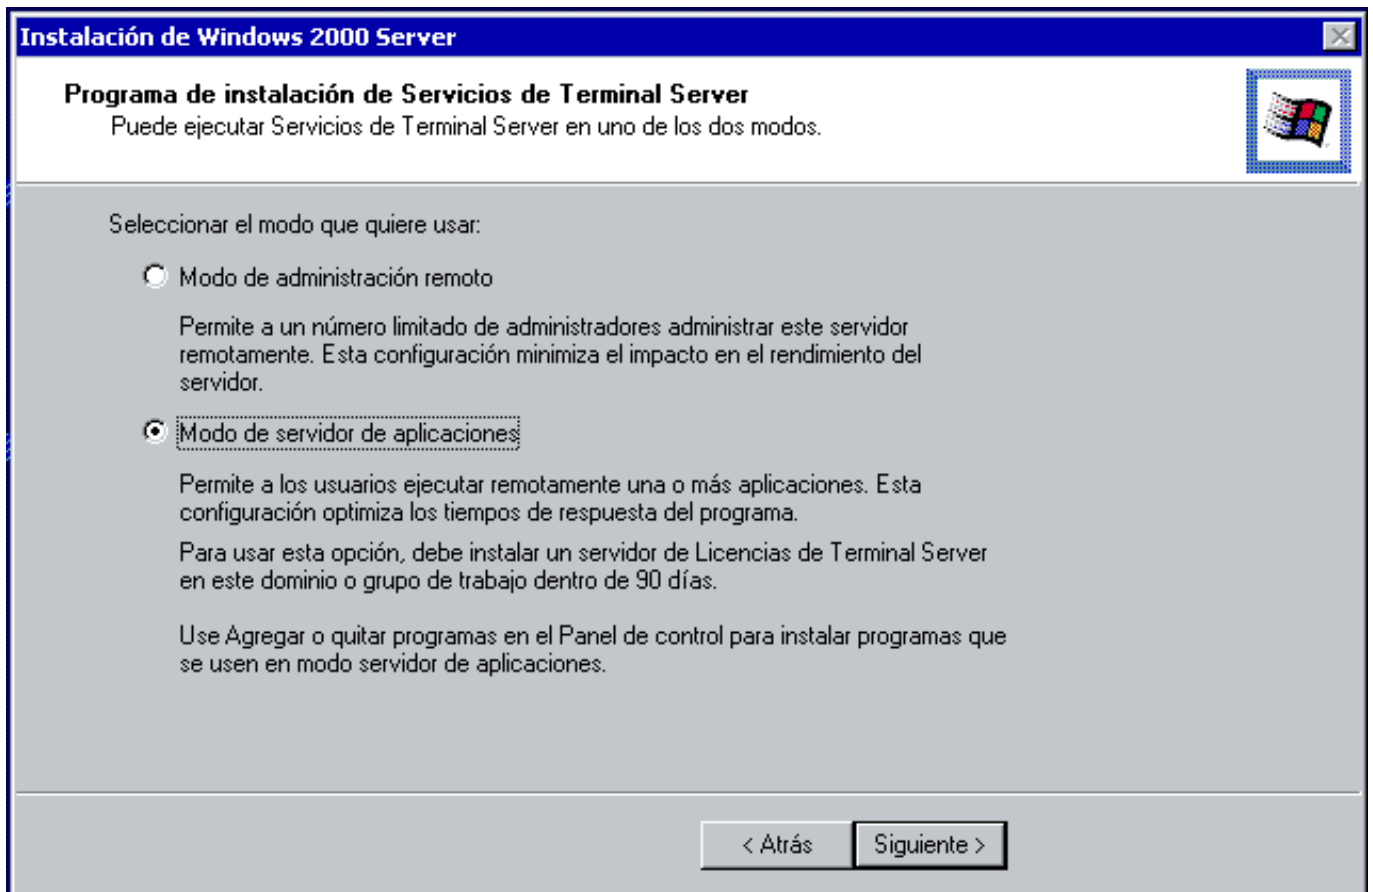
Instalación de Windows 2000 Server

Programa de instalación de Servicios de Terminal Server
Puede ejecutar Servicios de Terminal Server en uno de los dos modos.

Seleccionar el modo que quiere usar:

Modo de administración remoto

Permite a un número limitado de administradores administrar este servidor remotamente. Esta configuración minimiza el impacto en el rendimiento del servidor.

Modo de servidor de aplicaciones

Permite a los usuarios ejecutar remotamente una o más aplicaciones. Esta configuración optimiza los tiempos de respuesta del programa.

Para usar esta opción, debe instalar un servidor de Licencias de Terminal Server en este dominio o grupo de trabajo dentro de 90 días.

Use Agregar o quitar programas en el Panel de control para instalar programas que se usen en modo servidor de aplicaciones.

< Atrás

Siguiente >